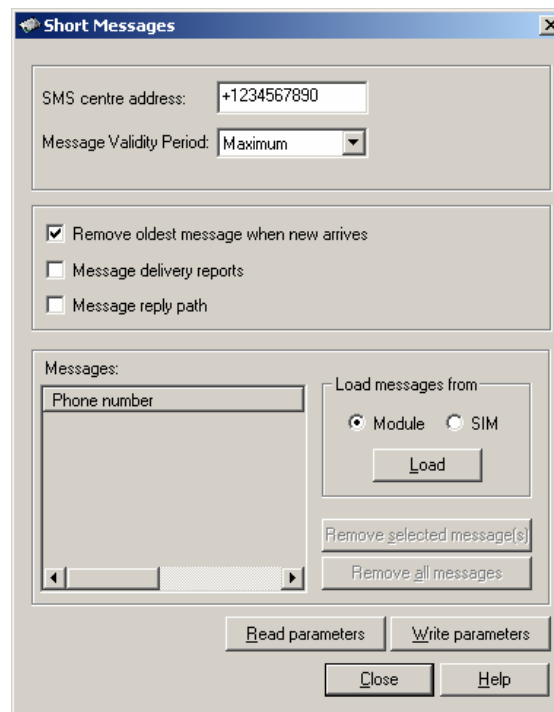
Short Messages

SMS centre address: +1234567890

Message Validity Period: Maximum

Remove oldest message when new arrives

Message delivery reports

Message reply path

Messages:

Phone number

Load messages from

Module SIM

Load

Remove selected message(s)

Remove all messages

Read parameters

Write parameters

Close

Help